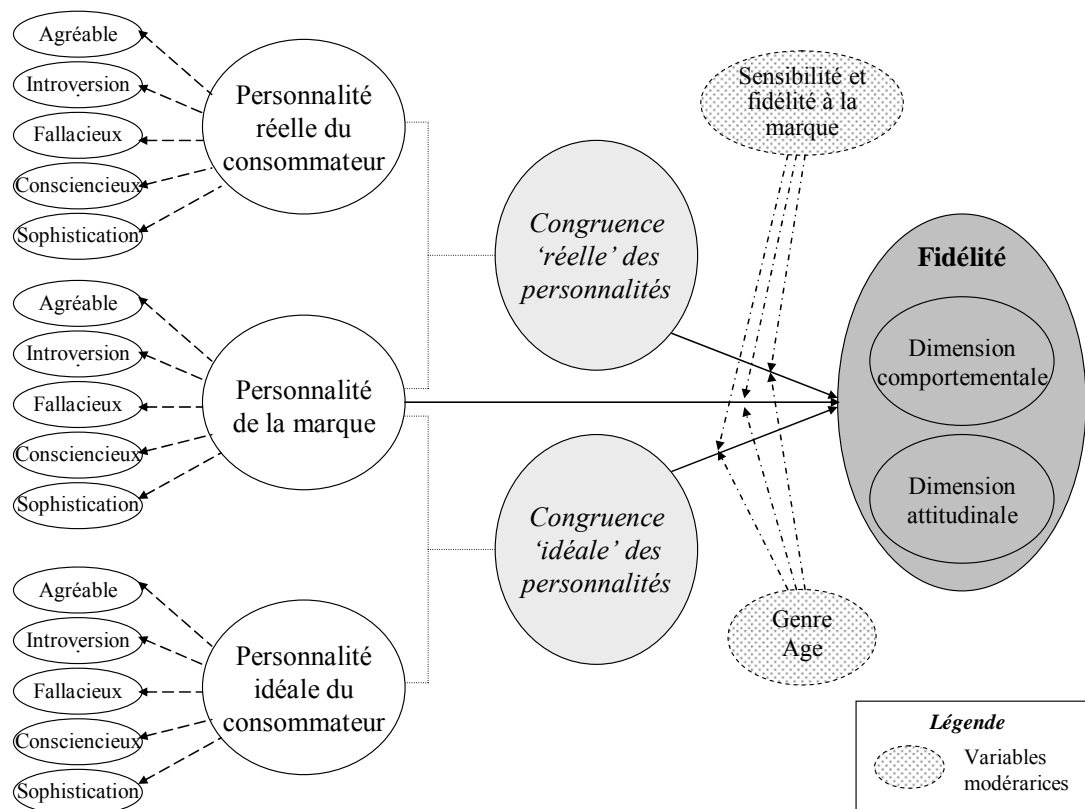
Agréable
Introversion
Fallacieux
Consciencieux
Sophistication

Personnalité réelle du consommateur

Agréable
Introversion
Fallacieux
Consciencieux
Sophistication

Personnalité de la marque

Agréable
Introversion
Fallacieux
Consciencieux
Sophistication

Personnalité idéale du consommateur

*Congruence 'réelle' des personnalités*

*Congruence 'idéale' des personnalités*

Sensibilité et fidélité à la marque

**Fidélité**

Dimension comportementale

Dimension attitudinale

Genre
Age

***Légende***

Variables modérarices